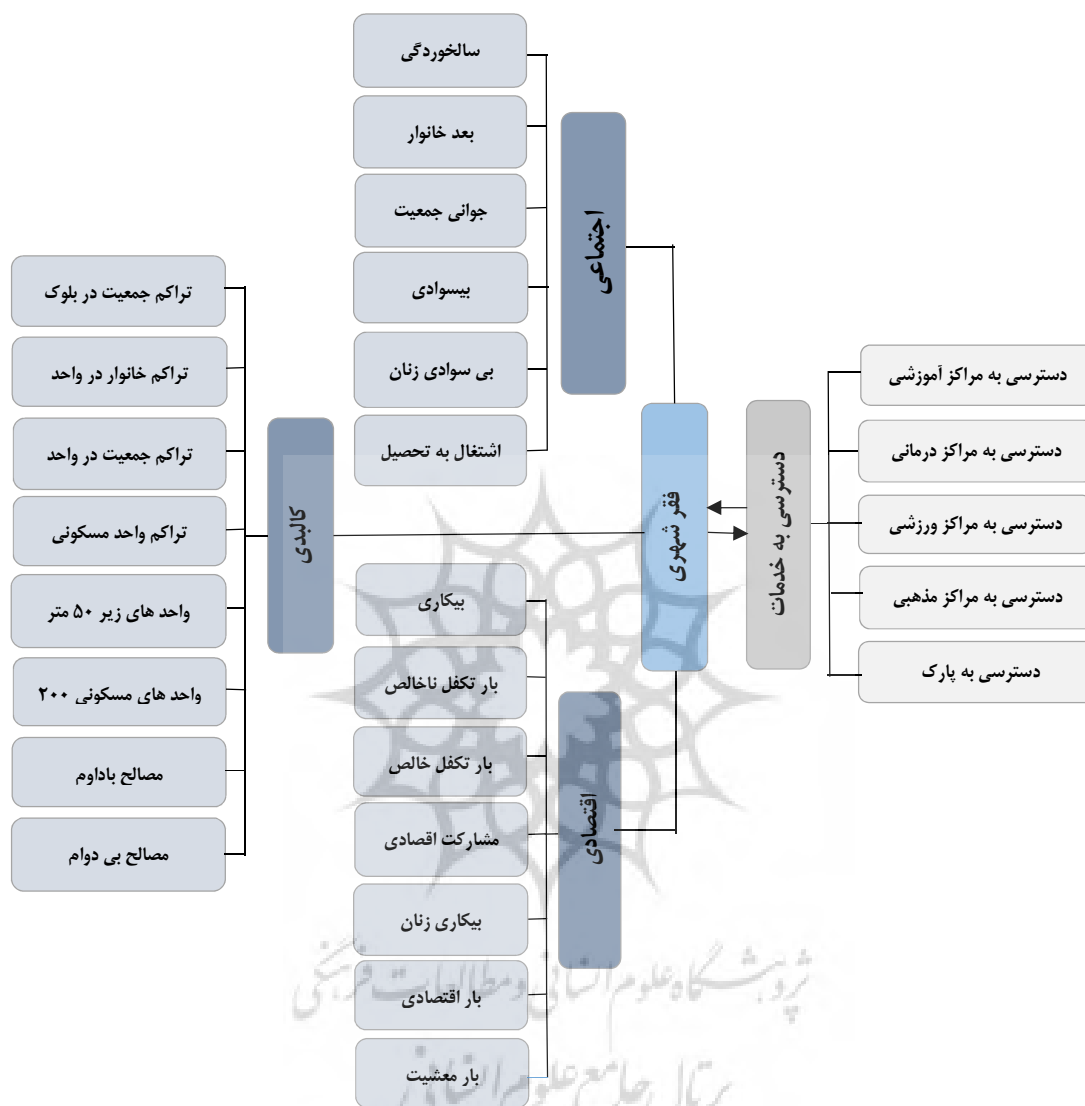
سالخوردگی
بعد خانوار
جوانی جمعیت
بیسوادی
بی سوادی زنان
اشتغال به تحصیل

اجتماعی

تراکم جمعیت در بلوک
تراکم خانوار در واحد
تراکم جمعیت در واحد
تراکم واحد مسکونی
واحد های زیر ۵۰ متر
واحد های مسکونی ۲۰۰
مصالح باداوم
مصالح بی دوام

کالبدی

فقر شهری

دسترسی به خدمات

دسترسی به مراکز آموزشی
دسترسی به مراکز درمانی
دسترسی به مراکز ورزشی
دسترسی به مراکز مذهبی
دسترسی به پارک

اقتصادی

بیکاری
بار تکفل ناخالص
بار تکفل خالص
مشارکت اقتصادی
بیکاری زنان
بار اقتصادی
بار معشیت

پژوهشگاه علوم انسانی و مطالعات فرهنگی
پرتال جامع علوم انسانی